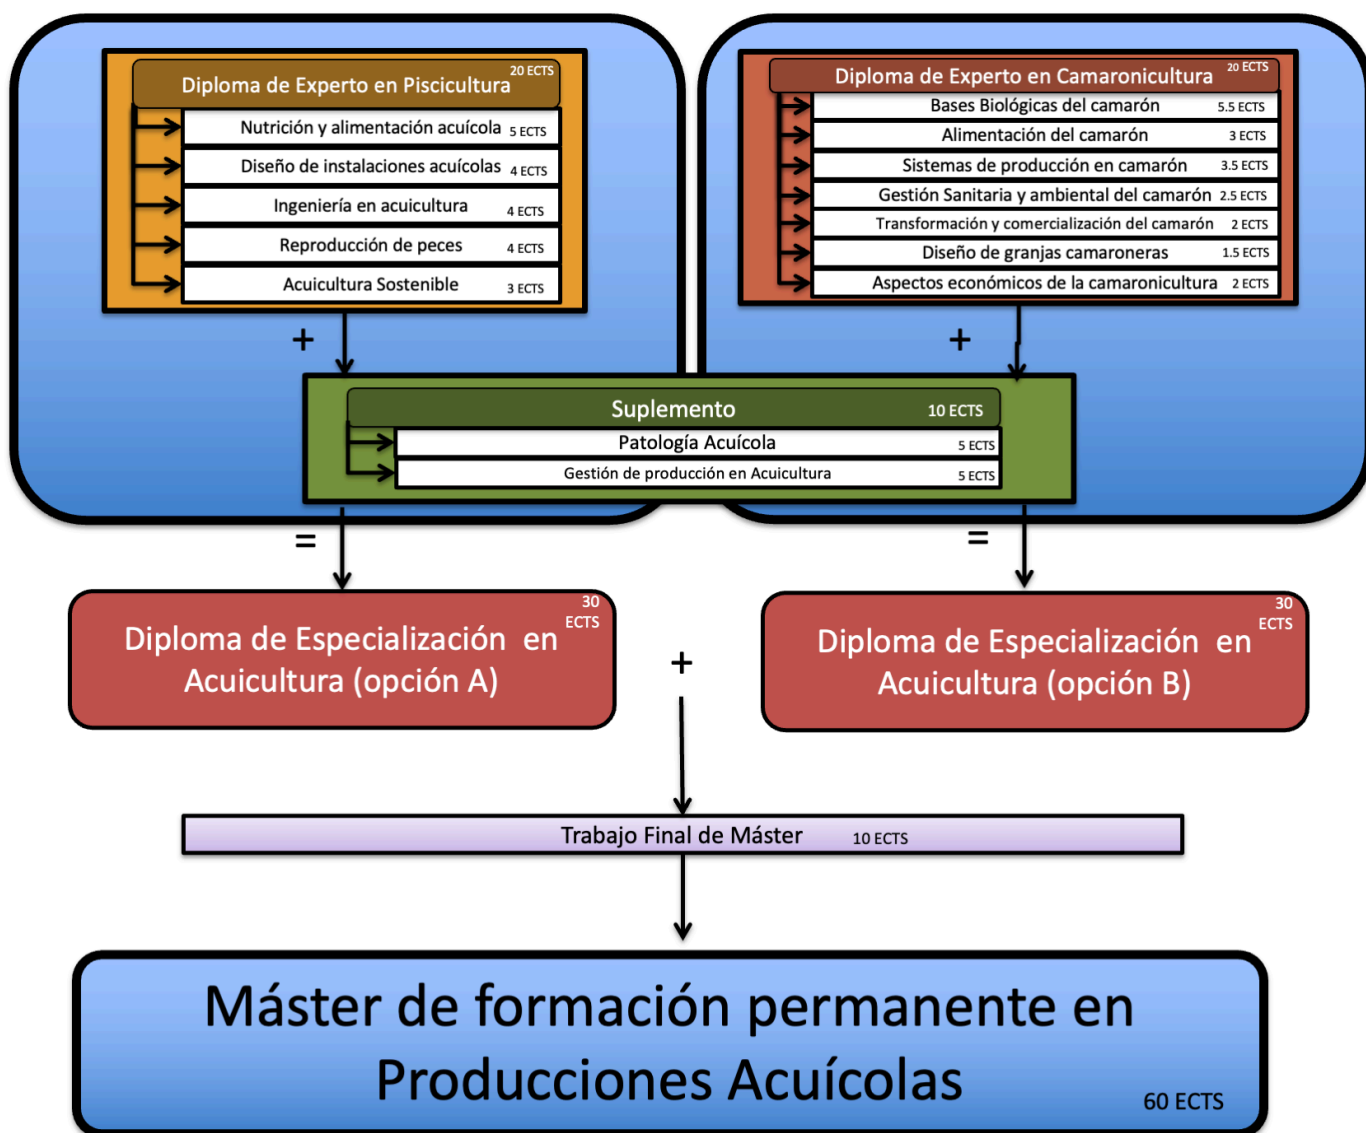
Diploma de Experto en Piscicultura 20 ECTS

Nutrición y alimentación acuícola 5 ECTS

Diseño de instalaciones acuícolas 4 ECTS

Ingeniería en acuicultura 4 ECTS

Reproducción de peces 4 ECTS

Acuicultura Sostenible 3 ECTS

Diploma de Experto en Camaronicultura 20 ECTS

Bases Biológicas del camarón 5.5 ECTS

Alimentación del camarón 3 ECTS

Sistemas de producción en camarón 3.5 ECTS

Gestión Sanitaria y ambiental del camarón 2.5 ECTS

Transformación y comercialización del camarón 2 ECTS

Diseño de granjas camaroneras 1.5 ECTS

Aspectos económicos de la camaronicultura 2 ECTS

+

+

Suplemento 10 ECTS

Patología Acuícola 5 ECTS

Gestión de producción en Acuicultura 5 ECTS

=

=

Diploma de Especialización en Acuicultura (opción A) 30 ECTS

+

Diploma de Especialización en Acuicultura (opción B) 30 ECTS

Trabajo Final de Máster 10 ECTS

Máster de formación permanente en Producciones Acuícolas 60 ECTS